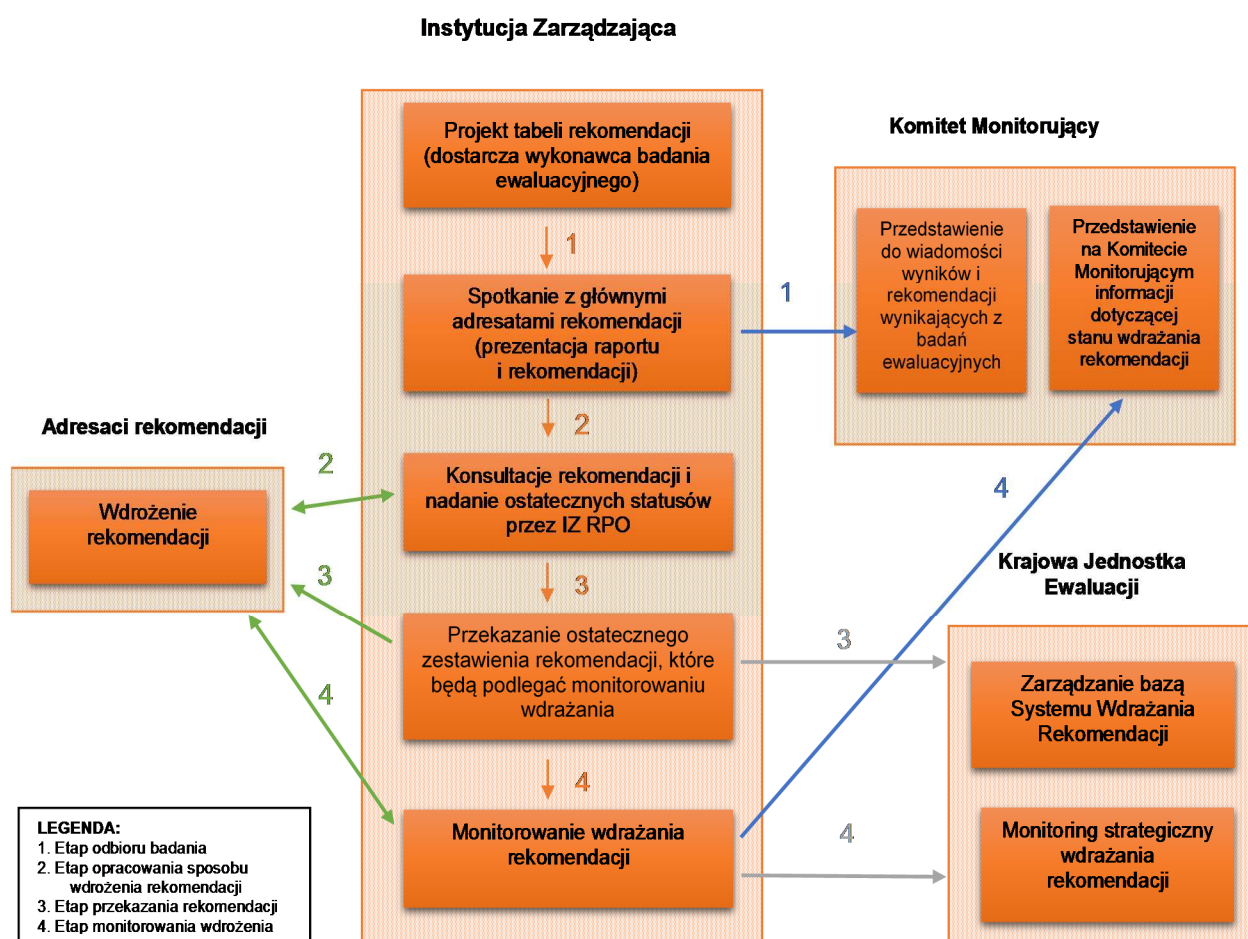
Instytucja Zarządzająca

Projekt tabeli rekomendacji (dostarcza wykonawca badania ewaluacyjnego)

1

Spotkanie z głównymi adresatami rekomendacji (prezentacja raportu i rekomendacji)

2

Konsultacje rekomendacji i nadanie ostatecznych statusów przez IZ RPO

3

Przekazanie ostatecznego zestawienia rekomendacji, które będą podlegać monitorowaniu wdrażania

4

Monitorowanie wdrażania rekomendacji

Komitet Monitorujący

1

Przedstawienie do wiadomości wyników i rekomendacji wynikających z badań ewaluacyjnych

Przedstawienie na Komitecie Monitorującym informacji dotyczącej stanu wdrażania rekomendacji

4

Adresaci rekomendacji

2

Wdrożenie rekomendacji

3

4

Krajowa Jednostka Ewaluacji

3

Zarządzanie bazą Systemu Wdrażania Rekomendacji

4

Monitoring strategiczny wdrażania rekomendacji

LEGENDA:
1. Etap odbioru badania
2. Etap opracowania sposobu wdrożenia rekomendacji
3. Etap przekazania rekomendacji
4. Etap monitorowania wdrożenia